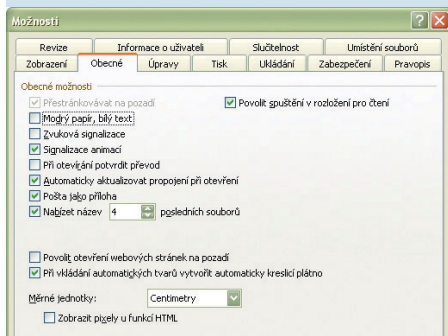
Možnosti

Revize | Informace o uživateli | Slučitelnost | Umístění souborů
Zobrazení | Obecné | Úpravy | Tisk | Ukládání | Zabezpečení | Pravopis

Obecné možnosti

Přestránkovávat na pozadí
Povolit spuštění v rozložení pro čtení
Modrý papír, bílý text
Zvuková signalizace
Signalizace animací
Při otevírání potvrdit převod
Automaticky aktualizovat propojení při otevření
Pošta jako příloha
Nabízet název 4 posledních souborů

Povolit otevření webových stránek na pozadí
Při vkládání automatických tvarů vytvořit automaticky kreslicí plátno

Měrné jednotky: Centimetry
Zobrazit pixely u funkcí HTML